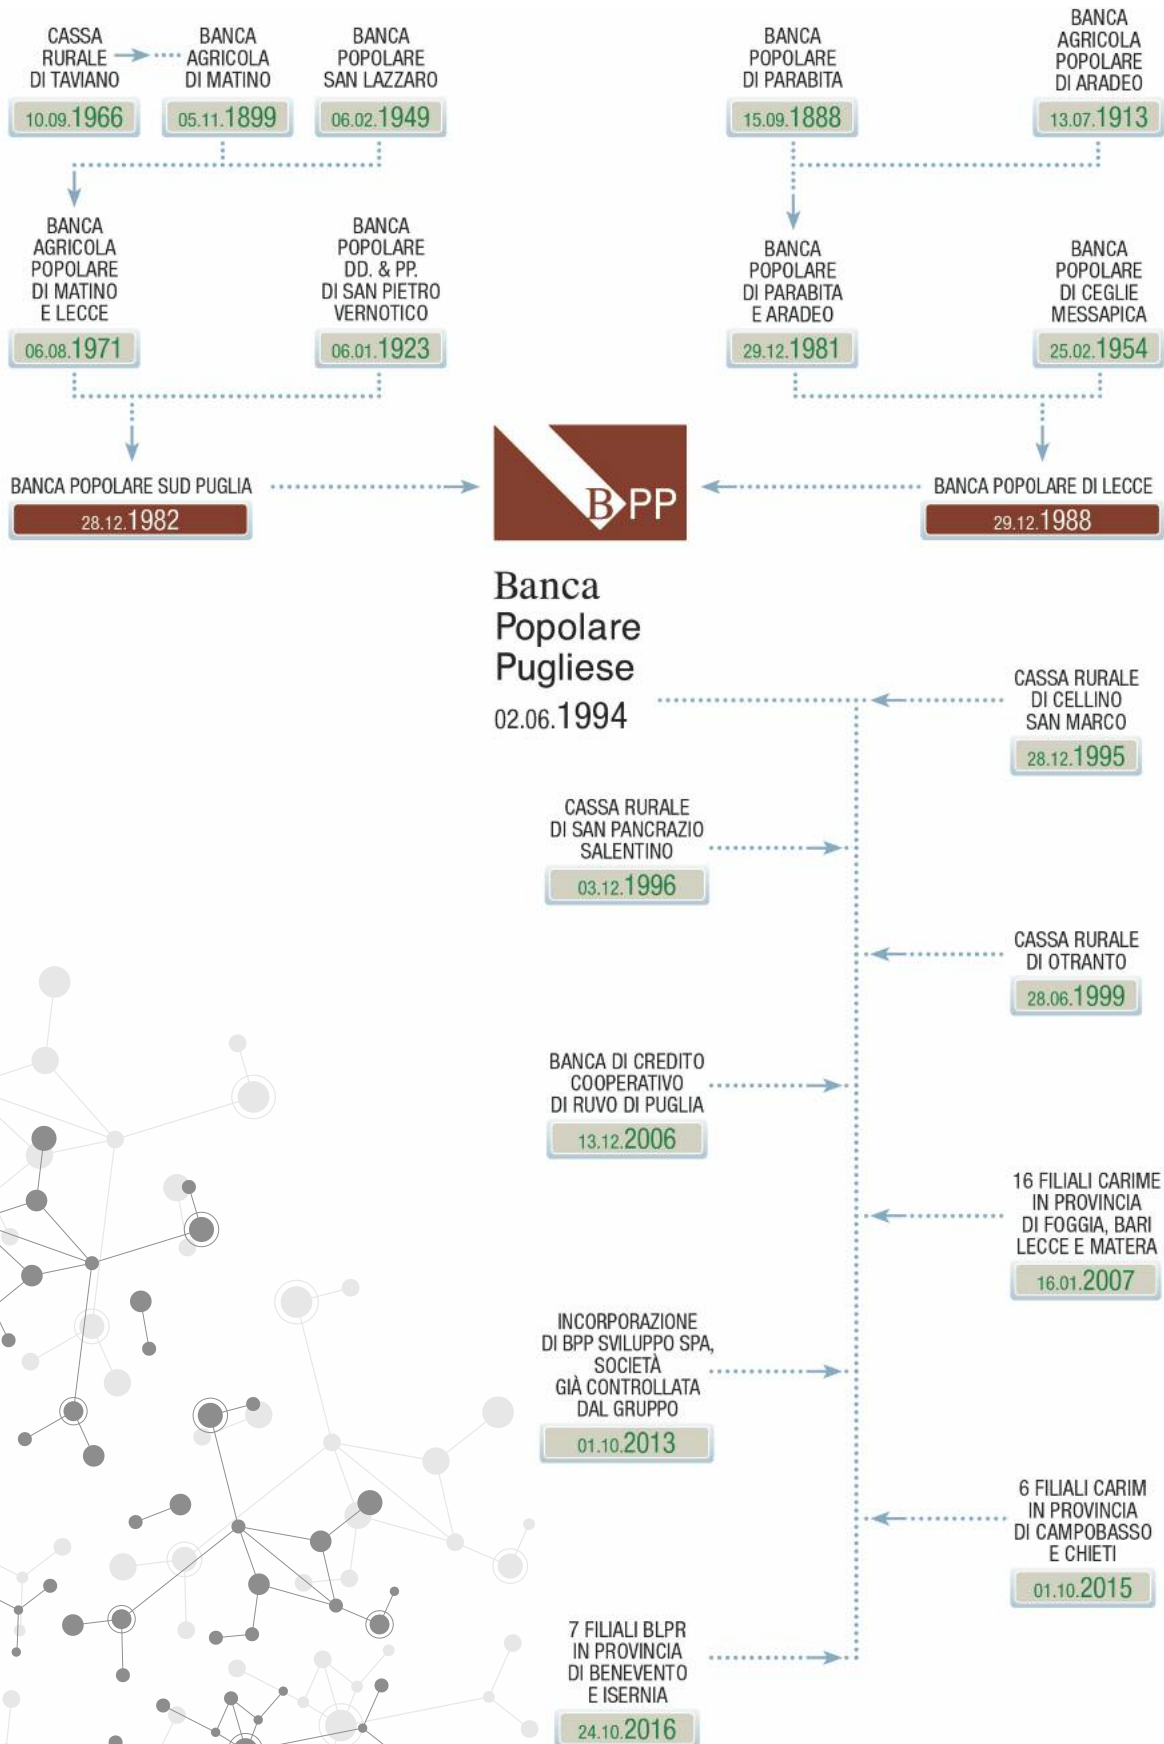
CASSA RURALE DI TAVIANO
10.09.1966

BANCA AGRICOLA DI MATINO
05.11.1899

BANCA POPOLARE SAN LAZZARO
06.02.1949

BANCA POPOLARE DI PARABITA
15.09.1888

BANCA AGRICOLA POPOLARE DI ARADEO
13.07.1913

BANCA AGRICOLA POPOLARE DI MATINO E LECCE
06.08.1971

BANCA POPOLARE DD. & PP. DI SAN PIETRO VERNOTICO
06.01.1923

BANCA POPOLARE DI PARABITA E ARADEO
29.12.1981

BANCA POPOLARE DI CEGLIE MESSAPICA
25.02.1954

BANCA POPOLARE SUD PUGLIA
28.12.1982

BPP

BANCA POPOLARE DI LECCE
29.12.1988

Banca Popolare Pugliese
02.06.1994

CASSA RURALE DI CELLINO SAN MARCO
28.12.1995

CASSA RURALE DI SAN PANCRAZIO SALENTINO
03.12.1996

CASSA RURALE DI OTRANTO
28.06.1999

BANCA DI CREDITO COOPERATIVO DI RUVO DI PUGLIA
13.12.2006

16 FILIALI CARIME IN PROVINCIA DI FOGGIA, BARI LECCE E MATERA
16.01.2007

INCORPORAZIONE DI BPP SVILUPPO SPA, SOCIETÀ GIÀ CONTROLLATA DAL GRUPPO
01.10.2013

6 FILIALI CARIM IN PROVINCIA DI CAMPOBASSO E CHIETI
01.10.2015

7 FILIALI BLPR IN PROVINCIA DI BENEVENTO E ISERNIA
24.10.2016